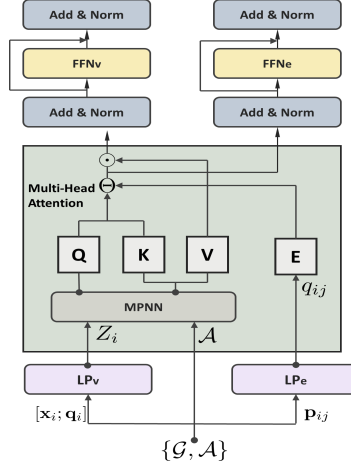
Add & Norm

FFNv

Add & Norm

Add & Norm

FFNe

Add & Norm

$\odot$

Multi-Head Attention

$\ominus$

Q

K

V

E

$q_{ij}$

MPNN

$Z_i$

$\mathcal{A}$

LPv

LPe

$[\mathbf{x}_i; \mathbf{q}_i]$

$\mathbf{p}_{ij}$

$\{\mathcal{G}, \mathcal{A}\}$